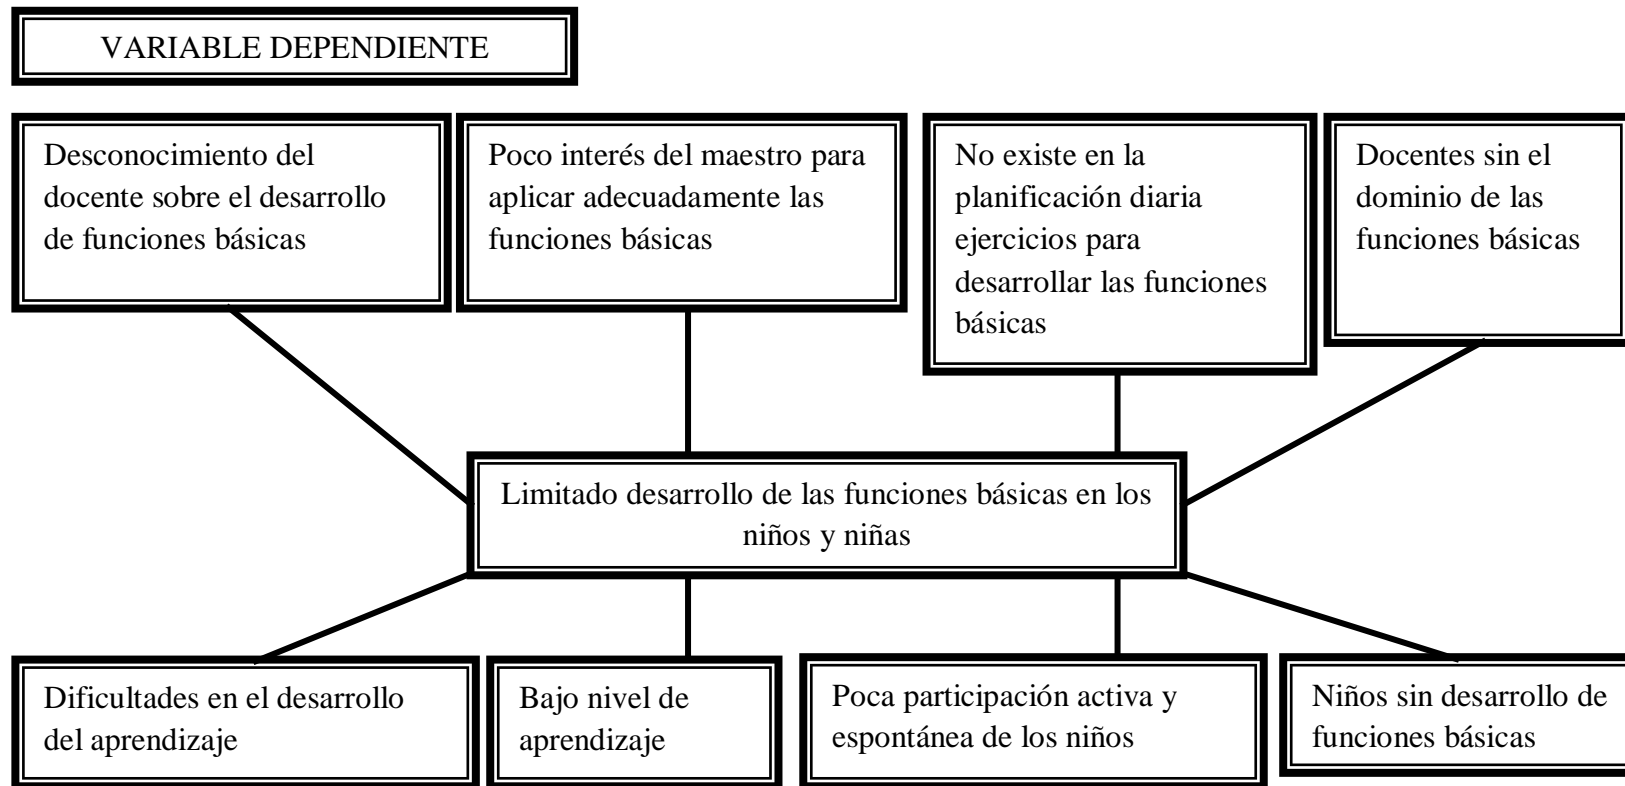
VARIABLE DEPENDIENTE

Desconocimiento del docente sobre el desarrollo de funciones básicas

Poco interés del maestro para aplicar adecuadamente las funciones básicas

No existe en la planificación diaria ejercicios para desarrollar las funciones básicas

Docentes sin el dominio de las funciones básicas

Limitado desarrollo de las funciones básicas en los niños y niñas

Dificultades en el desarrollo del aprendizaje

Bajo nivel de aprendizaje

Poca participación activa y espontánea de los niños

Niños sin desarrollo de funciones básicas